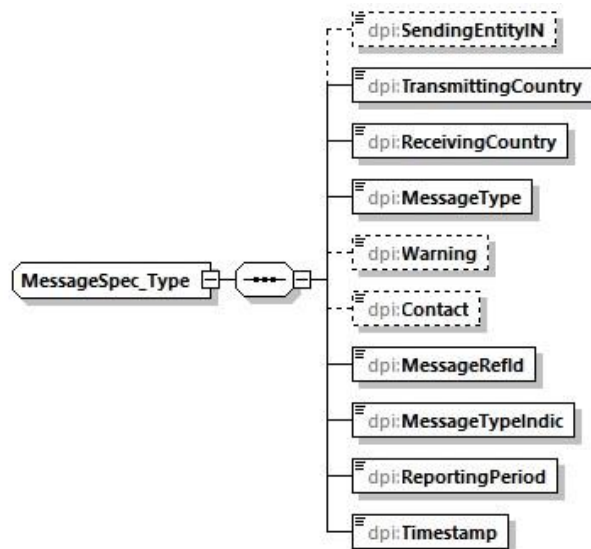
MessageSpec_Type

dpi:SendingEntityIN

dpi:TransmittingCountry

dpi:ReceivingCountry

dpi:MessageType

dpi:Warning

dpi:Contact

dpi:MessageRefId

dpi:MessageTypeIndic

dpi:ReportingPeriod

dpi:Timestamp